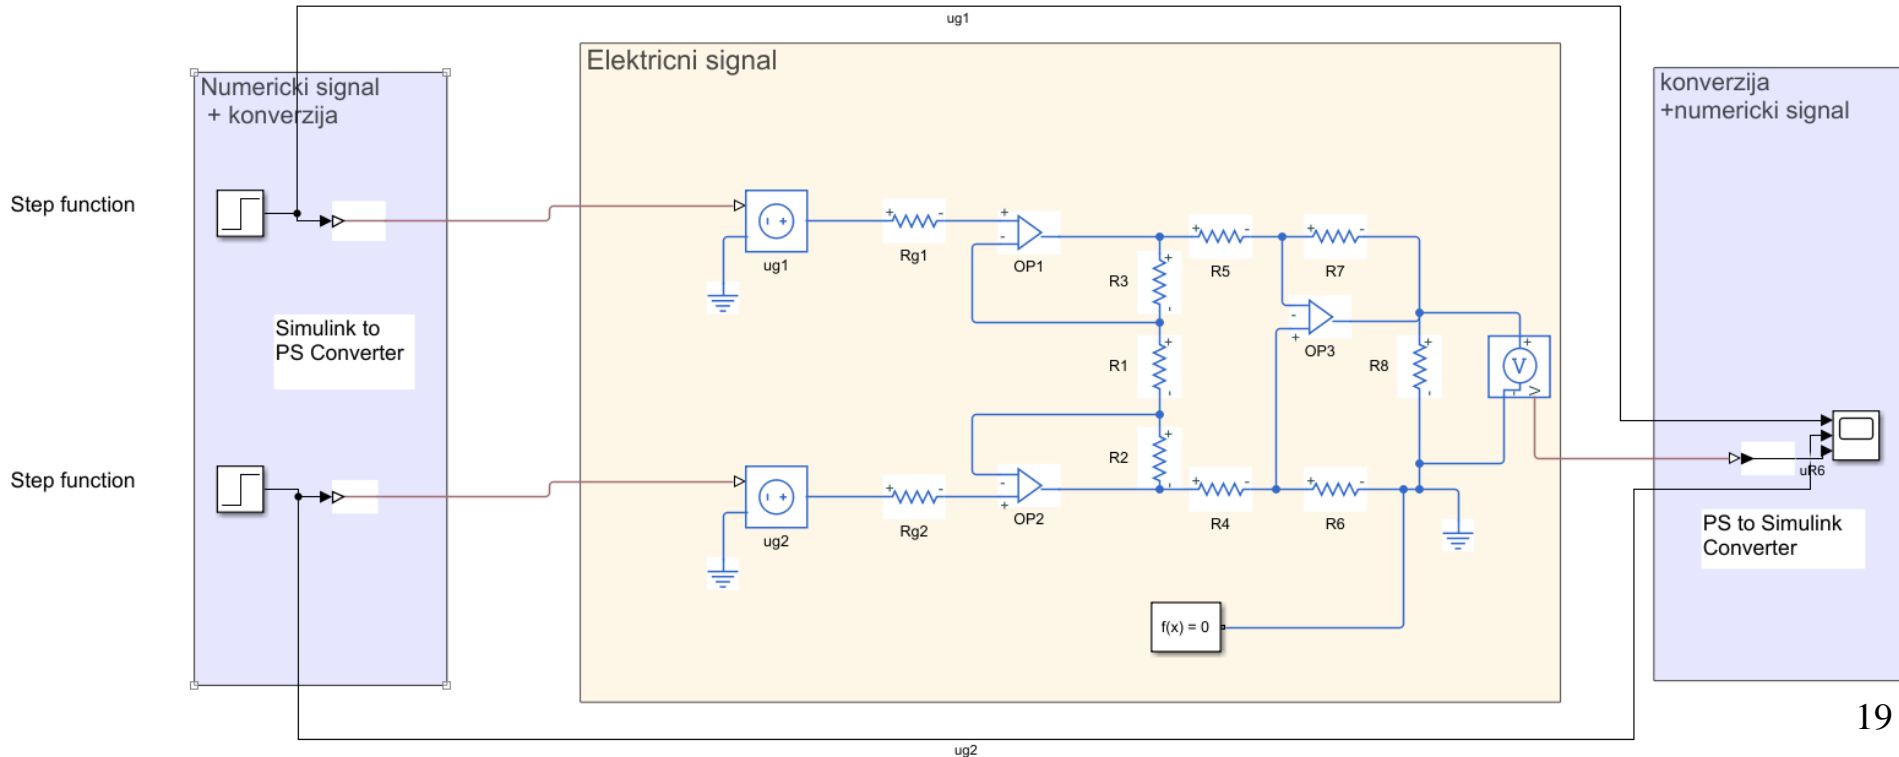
ug1

Numericki signal
+ konverzija

Elektricni signal

konverzija
+numericki signal

Step function

Step function

Simulink to
PS Converter

ug1

Rg1

OP1

R3

R5

R7

OP3

R1

R8

R2

ug2

Rg2

OP2

R4

R6

uR6

PS to Simulink
Converter

f(x) = 0

ug2

19